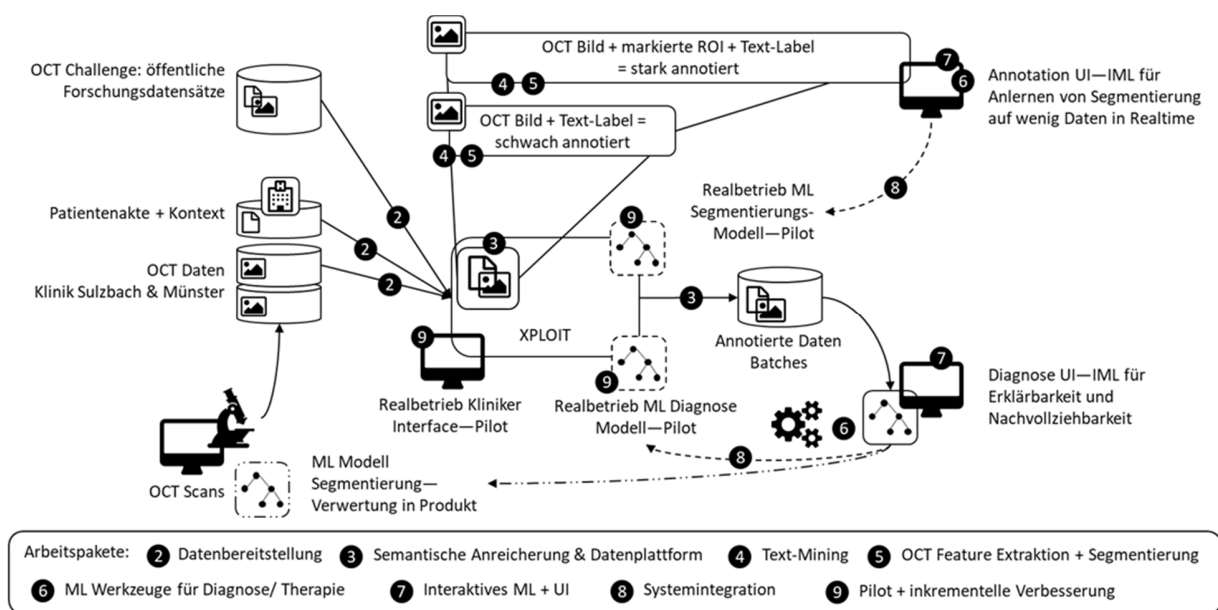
OCT Bild + markierte ROI + Text-Label = stark annotiert

4 5

7
6

Annotation UI—IML für Anlernen von Segmentierung auf wenig Daten in Realtime

OCT Challenge: öffentliche Forschungsdatensätze

OCT Bild + Text-Label = schwach annotiert

4 5

8

Realbetrieb ML Segmentierungs-Modell—Pilot

Patientenakte + Kontext

2

2

OCT Daten Klinik Sulzbach & Münster

2

3

9

3

Annotierte Daten Batches

XPLOIT

9

9

7

Diagnose UI—IML für Erklärbarkeit und Nachvollziehbarkeit

Realbetrieb Kliniker Interface—Pilot

Realbetrieb ML Diagnose Modell—Pilot

6

8

OCT Scans

ML Modell Segmentierung—Verwertung in Produkt

Arbeitspakete: 2 Datenbereitstellung 3 Semantische Anreicherung & Datenplattform 4 Text-Mining 5 OCT Feature Extraktion + Segmentierung

6 ML Werkzeuge für Diagnose/ Therapie 7 Interaktives ML + UI 8 Systemintegration 9 Pilot + inkrementelle Verbesserung